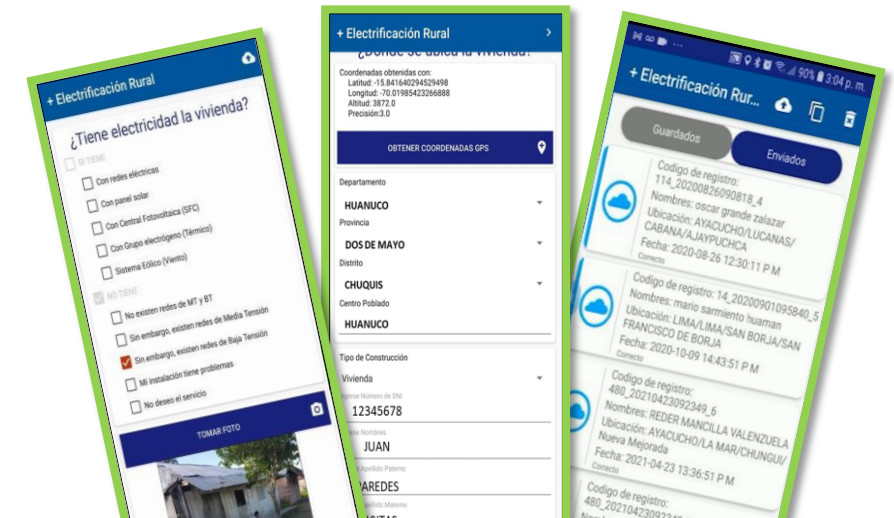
+ Electrificación Rural

¿Tiene electricidad la vivienda?

SI TIENE

Con redes eléctricas

Con panel solar

Con Central Fotovoltaica (SFC)

Con Grupo electrógeno (Térmico)

Sistema Eólico (Viento)

NO TIENE

No existen redes de MT y BT

Sin embargo, existen redes de Media Tensión

Sin embargo, existen redes de Baja Tensión

Mi instalación tiene problemas

No deseo el servicio

TOMAR FOTO

+ Electrificación Rural

¿Dónde se ubica la vivienda?

Coordenadas obtenidas con:
Latitud: -15.841640294529498
Longitud: -70.01985423266888
Altitud: 3872.0
Precisión:3.0

OBTENER COORDENADAS GPS

Departamento
HUANUCO
Provincia
DOS DE MAYO
Distrito
CHUQUIS
Centro Poblado
HUANUCO

Tipo de Construcción
Vivienda
Ingrese Número de DNI
12345678
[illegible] Nombres
JUAN
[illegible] Apellido Paterno
PAREDES
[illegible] Apellido Materno
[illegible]

+ Electrificación Rur...

90% 3:04 p. m.

Guardados

Enviados

Codigo de registro: 114_20200826090818_4
Nombres: oscar grande zalazar
Ubicación: AYACUCHO/LUCANAS/CABANA/AJAYPUCHCA
Fecha: 2020-08-26 12:30:11 PM
Correcto

Codigo de registro: 14_20200901095840_5
Nombres: mario sarmiento huaman
Ubicación: LIMA/LIMA/SAN BORJA/SAN FRANCISCO DE BORJA
Fecha: 2020-10-09 14:43:51 PM
Correcto

Codigo de registro: 480_20210423092349_6
Nombres: REDER MANCILLA VALENZUELA
Ubicación: AYACUCHO/LA MAR/CHUNGUI/Nueva Mejorada
Fecha: 2021-04-23 13:36:51 PM
Correcto

Codigo de registro: 480_20210423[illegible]